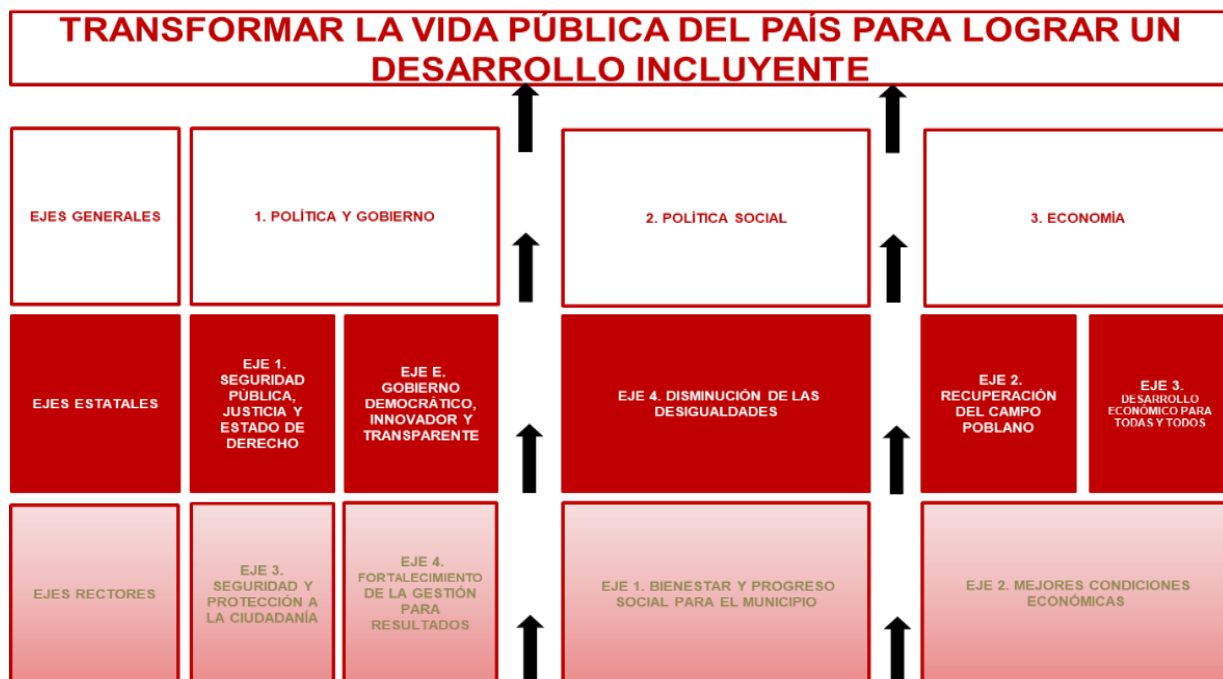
TRANSFORMAR LA VIDA PÚBLICA DEL PAÍS PARA LOGRAR UN DESARROLLO INCLUYENTE

EJES GENERALES

1. POLÍTICA Y GOBIERNO

2. POLÍTICA SOCIAL

3. ECONOMÍA

EJES ESTATALES

EJE 1. SEGURIDAD PÚBLICA, JUSTICIA Y ESTADO DE DERECHO

EJE E. GOBIERNO DEMOCRÁTICO, INNOVADOR Y TRANSPARENTE

EJE 4. DISMINUCIÓN DE LAS DESIGUALDADES

EJE 2. RECUPERACIÓN DEL CAMPO POBLANO

EJE 3. DESARROLLO ECONÓMICO PARA TODAS Y TODOS

EJES RECTORES

EJE 3. SEGURIDAD Y PROTECCIÓN A LA CIUDADANÍA

EJE 4. FORTALECIMIENTO DE LA GESTIÓN PARA RESULTADOS

EJE 1. BIENESTAR Y PROGRESO SOCIAL PARA EL MUNICIPIO

EJE 2. MEJORES CONDICIONES ECONÓMICAS